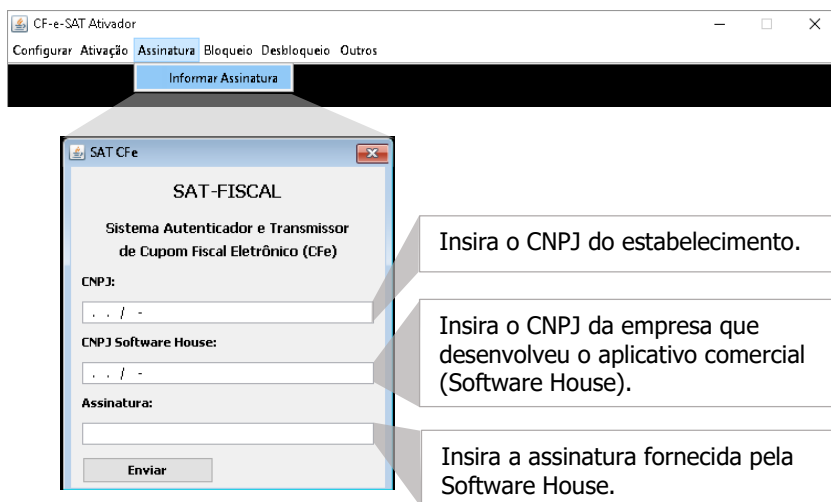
CF-e-SAT Ativador

Configurar Ativação Assinatura Bloqueio Desbloqueio Outros

Informar Assinatura

SAT CFe

SAT-FISCAL

Sistema Autenticador e Transmissor de Cupom Fiscal Eletrônico (CFe)

CNPJ:

. . / -

CNPJ Software House:

. . / -

Assinatura:

Enviar

Insira o CNPJ do estabelecimento.

Insira o CNPJ da empresa que desenvolveu o aplicativo comercial (Software House).

Insira a assinatura fornecida pela Software House.